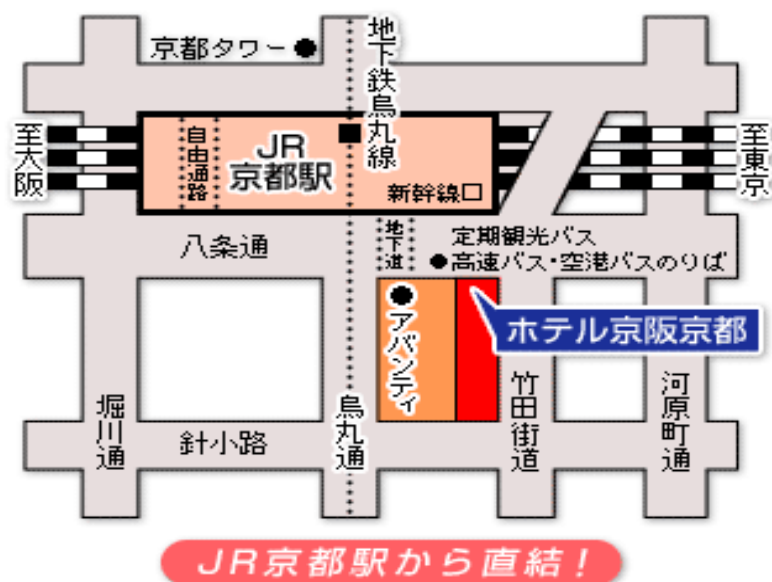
京都タワー

地下鉄烏丸線

至大阪

自由通路

JR京都駅

新幹線

至東京

八条通

地下道

定期観光バス
高速バス・空港バスのりば

アバンティ

ホテル京阪京都

堀川通

烏丸通

針小路

竹田街道

河原町通

JR京都駅から直結!